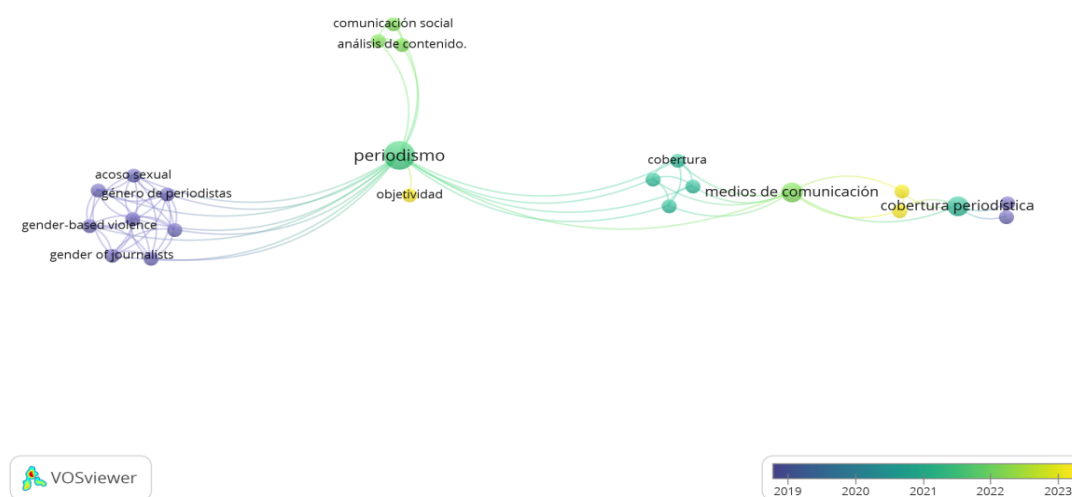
comunicación social
análisis de contenido.
periodismo
objetividad
acoso sexual
género de periodistas
gender-based violence
gender of journalists
cobertura
medios de comunicación
cobertura periodística
VOSviewer
2019
2020
2021
2022
2023